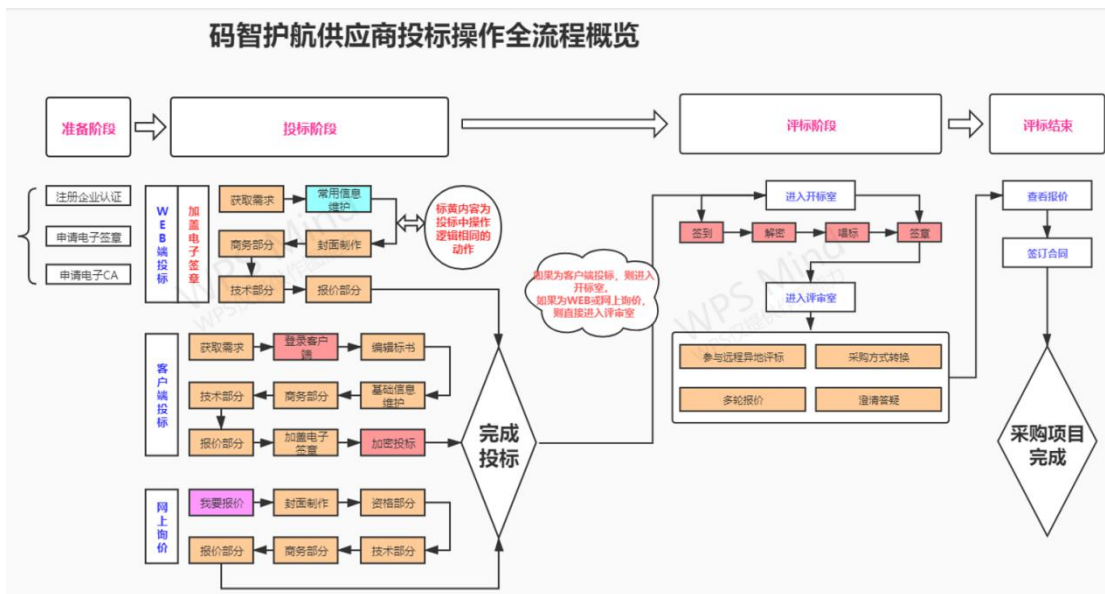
码智护航供应商投标操作全流程概览

准备阶段

投标阶段

评标阶段

评标结束

注册企业认证

申请电子签章

申请电子CA

WEB端投标

加盖电子签章

获取需求

常用信息维护

商务部分

封面制作

技术部分

报价部分

标黄内容为投标中操作逻辑相同的动作

客户端投标

获取需求

登录客户端

编辑标书

技术部分

商务部分

基础信息维护

报价部分

加盖电子签章

加密投标

网上询价

我要报价

封面制作

资格部分

报价部分

商务部分

技术部分

如果为客户端投标，则进入开标室，如果为WEB或网上询价，则直接进入评审室

完成投标

进入开标室

签到

解密

唱标

签章

进入评审室

参与远程异地评标

采购方式转换

多轮报价

澄清答疑

查看报价

签订合同

采购项目完成

WPS Mind